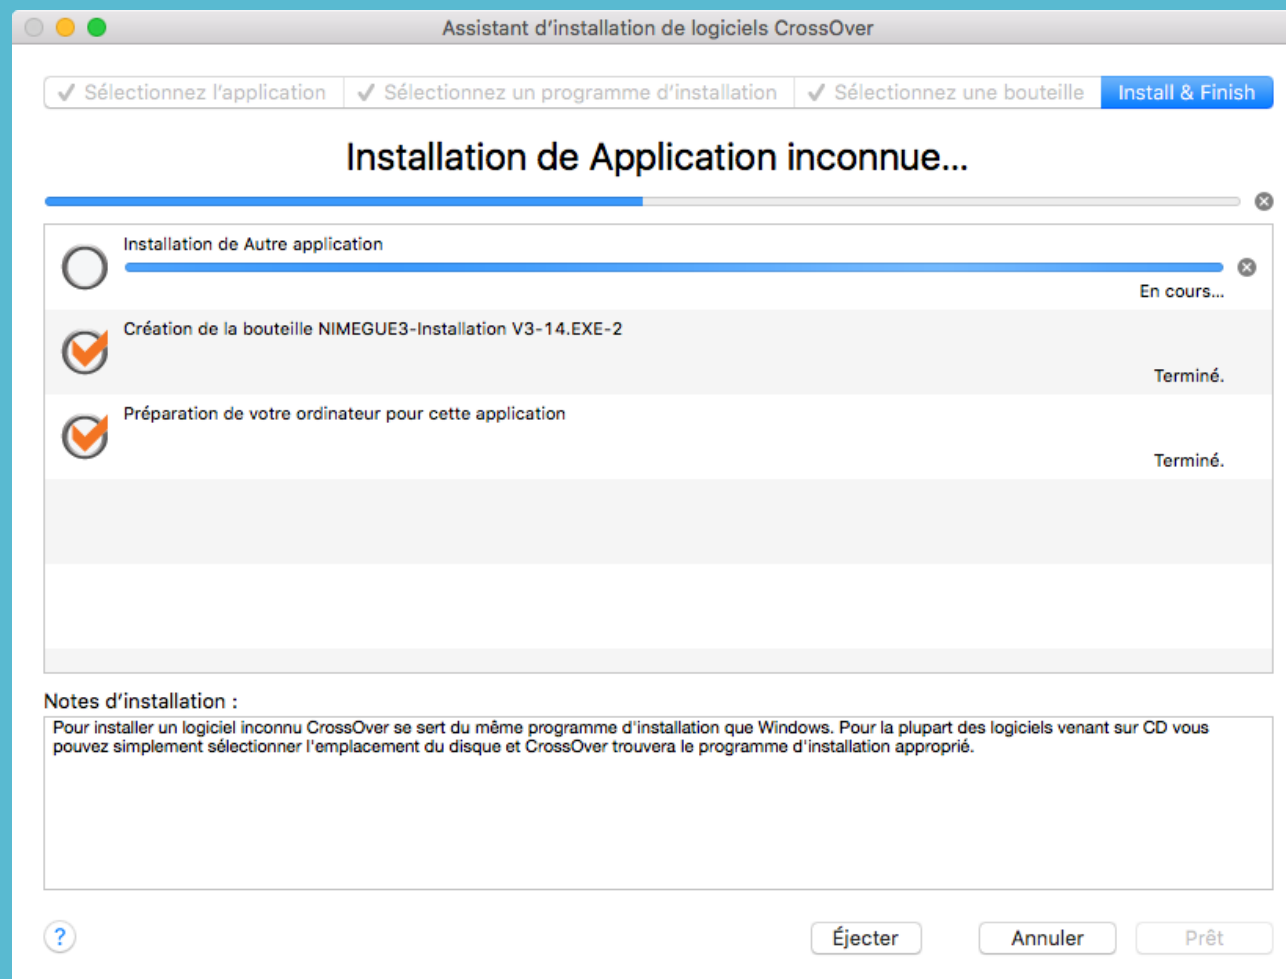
Assistant d’installation de logiciels CrossOver

✓ Sélectionnez l’application | ✓ Sélectionnez un programme d’installation | ✓ Sélectionnez une bouteille | Install & Finish

Installation de Application inconnue...

Installation de Autre application
En cours...

Création de la bouteille NIMEGUE3-Installation V3-14.EXE-2
Terminé.

Préparation de votre ordinateur pour cette application
Terminé.

Notes d’installation :

Pour installer un logiciel inconnu CrossOver se sert du même programme d'installation que Windows. Pour la plupart des logiciels venant sur CD vous pouvez simplement sélectionner l'emplacement du disque et CrossOver trouvera le programme d'installation approprié.

?

Éjecter

Annuler

Prêt